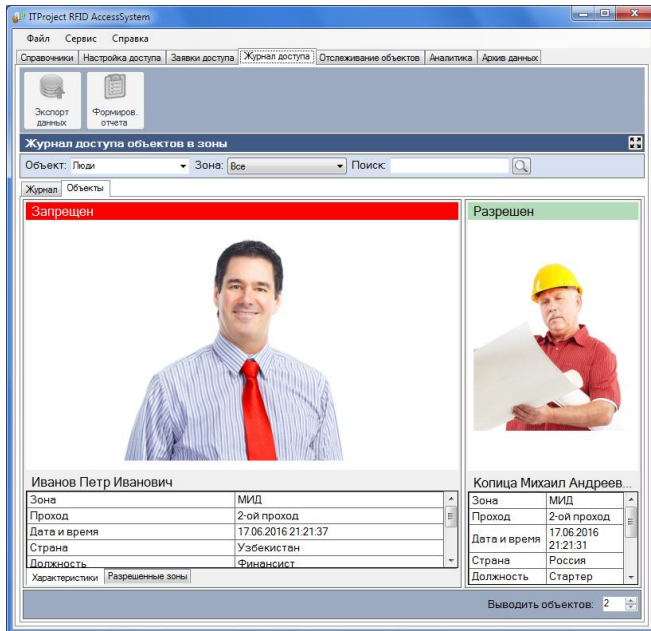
ITProject RFID AccessSystem

Файл Сервис Справка

Справочники | Настройка доступа | Заявки доступа | Журнал доступа | Отслеживание объектов | Аналитика | Архив данных

Экспорт данных
Формиров. отчета

Журнал доступа объектов в зоны

Объект: Люди
Зона: Все
Поиск:

Журнал | Объекты

Запрещен

Иванов Петр Иванович

| Зона | МИД |
|---|---|
| Проход | 2-ой проход |
| Дата и время | 17.06.2016 21:21:37 |
| Страна | Узбекистан |
| Должность | Финансист |

Характеристики | Разрешенные зоны

Разрешен

Копица Михаил Андреев...

| Зона | МИД |
|---|---|
| Проход | 2-ой проход |
| Дата и время | 17.06.2016 21:21:31 |
| Страна | Россия |
| Должность | Стартер |

Выводить объектов: 2